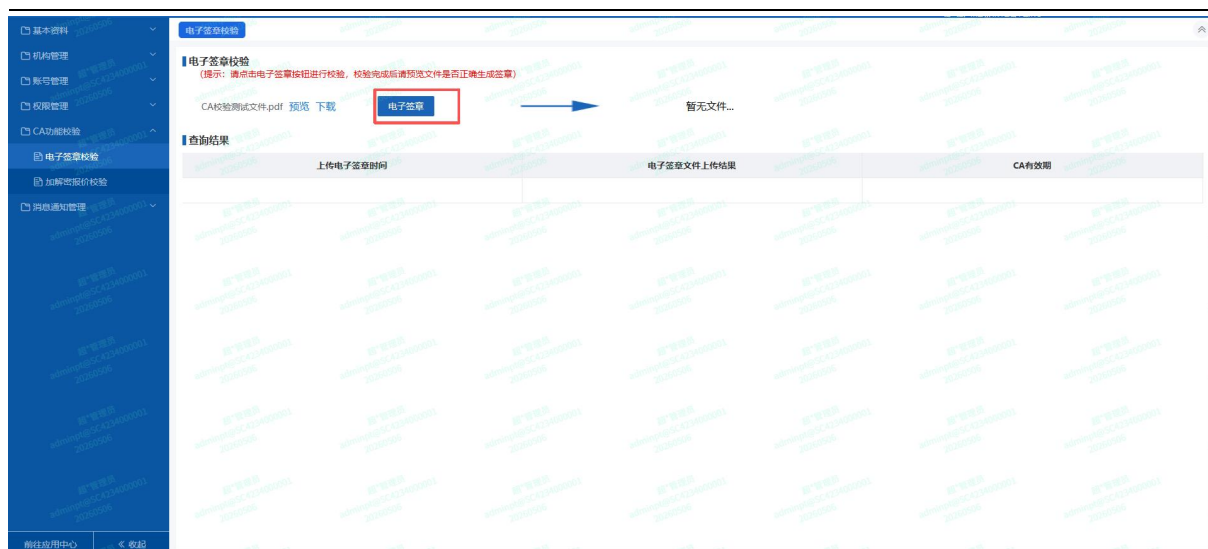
基本资料
机构管理
账号管理
权限管理
CA功能校验
电子签章校验
加解密报价校验
消息通知管理
前往应用中心
« 收起

电子签章校验

电子签章校验
（提示：请点击电子签章按钮进行校验，校验完成后请预览文件是否正确生成签章）
CA校验测试文件.pdf 预览 下载
电子签章
暂无文件...

查询结果

| 上传电子签章时间 | 电子签章文件上传结果 | CA有效期 |
|---|---|---|
| | | |